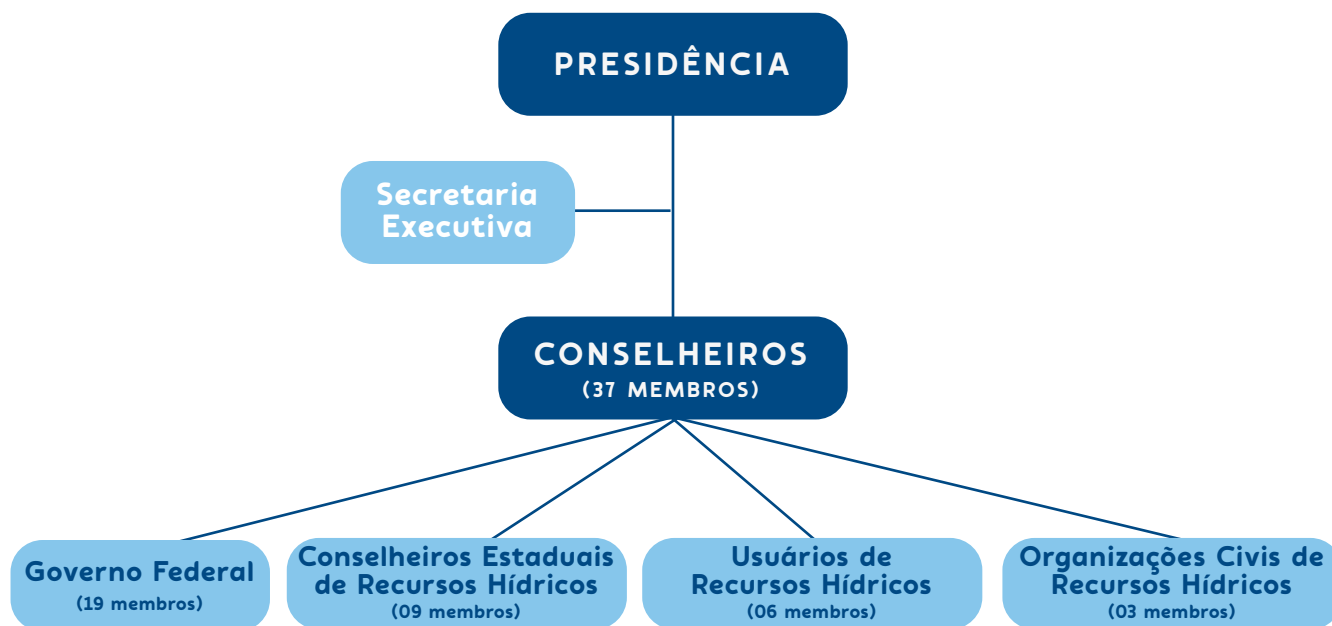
PRESIDÊNCIA

Secretaria Executiva

CONSELHEIROS
(37 MEMBROS)

Governo Federal
(19 membros)

Conselheiros Estaduais de Recursos Hídricos
(09 membros)

Usuários de Recursos Hídricos
(06 membros)

Organizações Civis de Recursos Hídricos
(03 membros)